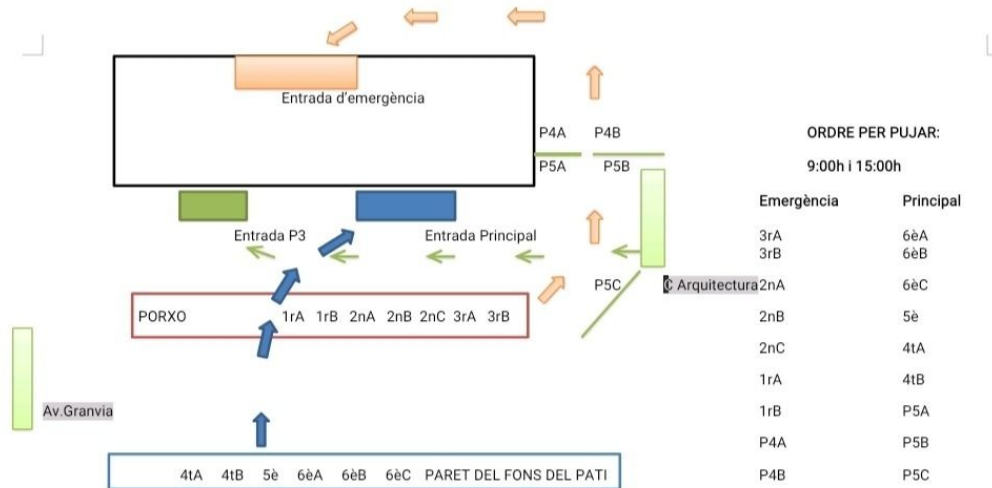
Entrada d'emergència

P4A P4B
P5A P5B

Entrada P3
Entrada Principal

P5C
C Arquitectura

PORXO 1rA 1rB 2nA 2nB 2nC 3rA 3rB

Av.Granvia

4tA 4tB 5è 6èA 6èB 6èC PARET DEL FONS DEL PATI

ORDRE PER PUJAR:
9:00h i 15:00h

| Emergència | Principal |
|---|---|
| 3rA<br>3rB | 6èA<br>6èB |
| 2nA | 6èC |
| 2nB | 5è |
| 2nC | 4tA |
| 1rA | 4tB |
| 1rB | P5A |
| P4A | P5B |
| P4B | P5C |